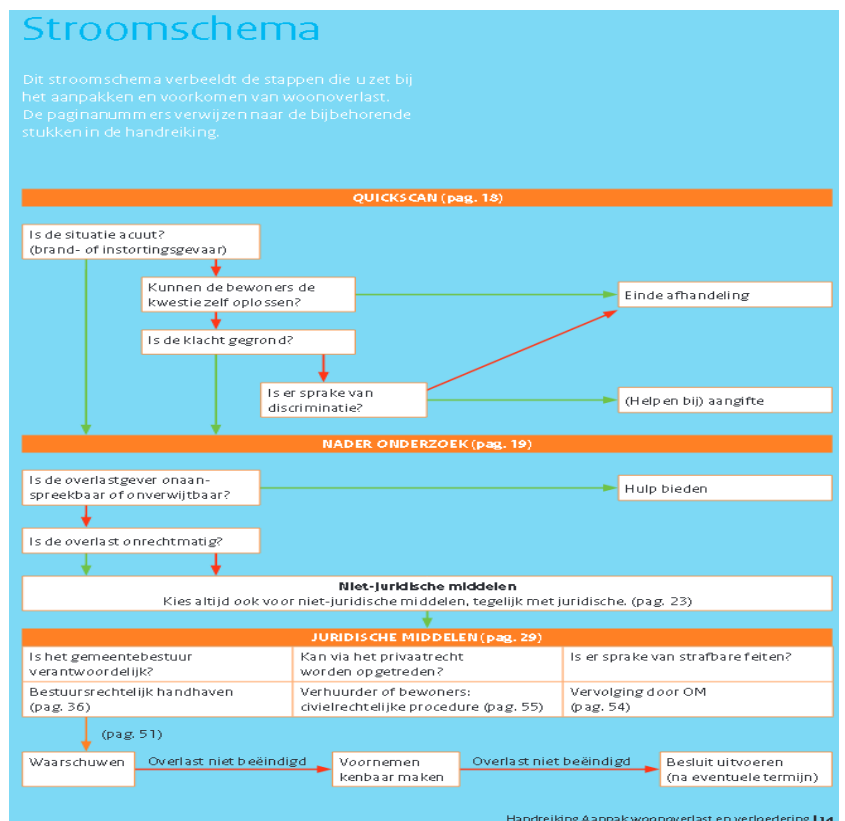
Stroomschema

Dit stroomschema verbeeldt de stappen die u zet bij het aanpakken en voorkomen van woonoverlast. De paginanummers verwijzen naar de bijbehorende stukken in de handreiking.

QUICKSCAN (pag. 18)

Is de situatie acuut? (brand- of instortingsgevaar)

Kunnen de bewoners de kwestie zelf oplossen?

Einde afhandeling

Is de klacht gegrond?

Is er sprake van discriminatie?

(Helpen bij) aangifte

NADER ONDERZOEK (pag. 19)

Is de overlastgever onaanspreekbaar of onverwijtbaar?

Hulp bieden

Is de overlast onrechtmatig?

Niet-juridische middelen
Kies altijd ook voor niet-juridische middelen, tegelijk met juridische. (pag. 23)

JURIDISCHE MIDDELEN (pag. 29)

| Is het gemeentebestuur verantwoordelijk? | Kan via het privaatrecht worden opgetreden? | Is er sprake van strafbare feiten? |
|---|---|---|
| Bestuursrechtelijk handhaven (pag. 36) | Verhuurder of bewoners: civielrechtelijke procedure (pag. 55) | Vervolging door OM (pag. 54) |

(pag. 51)

Waarschuwen

Overlast niet beëindigd

Voornemen kenbaar maken

Overlast niet beëindigd

Besluit uitvoeren (na eventuele termijn)

Handreiking Aanpak woonoverlast en verloedering | 14